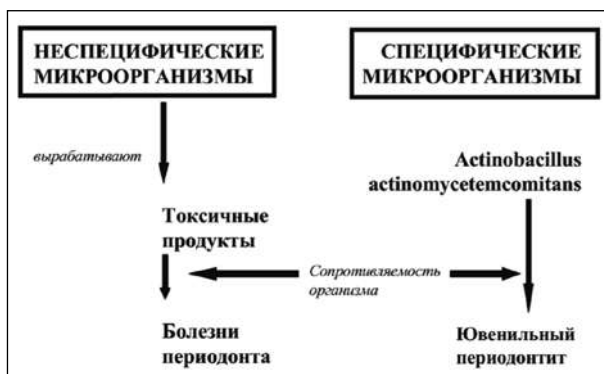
НЕСПЕЦИФИЧЕСКИЕ МИКРООРГАНИЗМЫ

СПЕЦИФИЧЕСКИЕ МИКРООРГАНИЗМЫ

вырабатывают

Actinobacillus actinomycetemcomitans

Токсичные продукты

Сопротивляемость организма

Болезни периодонта

Ювенильный периодонтит